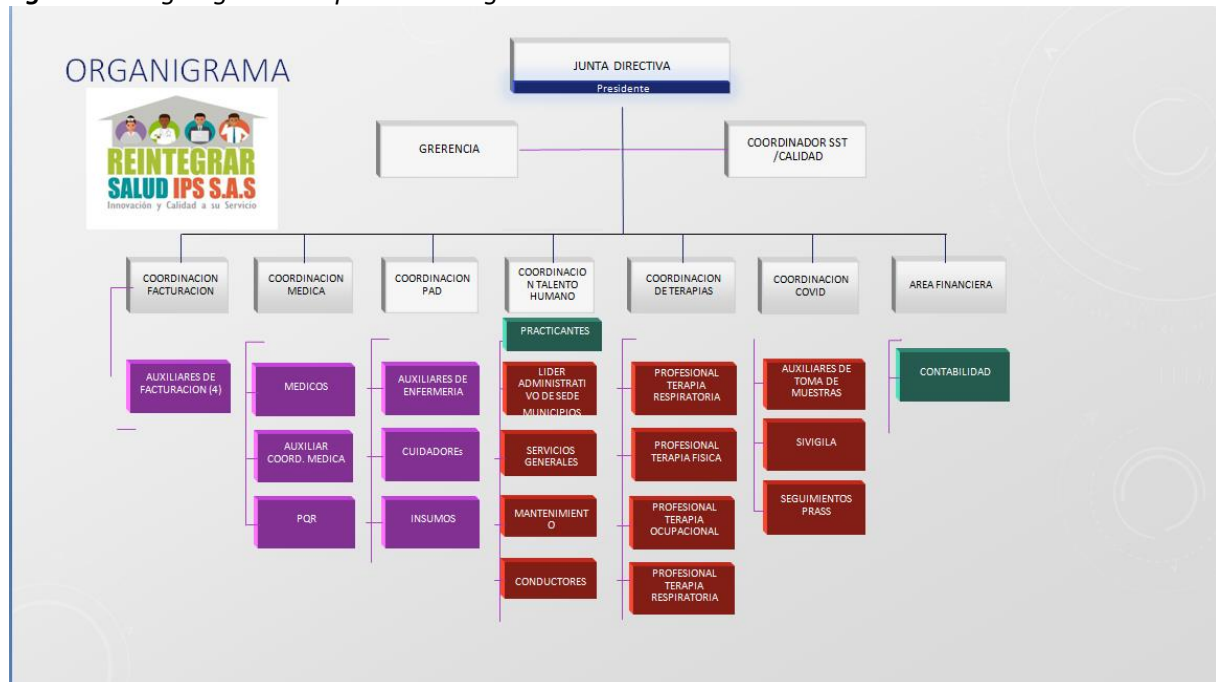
ORGANIGRAMA

REINTEGRAR SALUD IPS S.A.S
Innovación y Calidad a su Servicio

JUNTA DIRECTIVA
Presidente

GRERENCIA

COORDINADOR SST /CALIDAD

COORDINACION FACTURACION

COORDINACION MEDICA

COORDINACION PAD

COORDINACION TALENTO HUMANO

COORDINACION DE TERAPIAS

COORDINACION COVID

AREA FINANCIERA

AUXILIARES DE FACTURACION (4)

MEDICOS

AUXILIAR COORD. MEDICA

PQR

AUXILIARES DE ENFERMERIA

CUIDADOREs

INSUMOS

PRACTICANTES

LIDER ADMINISTRATIVO DE SEDE MUNICIPIOS

SERVICIOS GENERALES

MANTENIMIENTO

CONDUCTORES

PROFESIONAL TERAPIA RESPIRATORIA

PROFESIONAL TERAPIA FISICA

PROFESIONAL TERAPIA OCUPACIONAL

PROFESIONAL TERAPIA RESPIRATORIA

AUXILIARES DE TOMA DE MUESTRAS

SIVIGILA

SEGUIMIENTOS PRASS

CONTABILIDAD